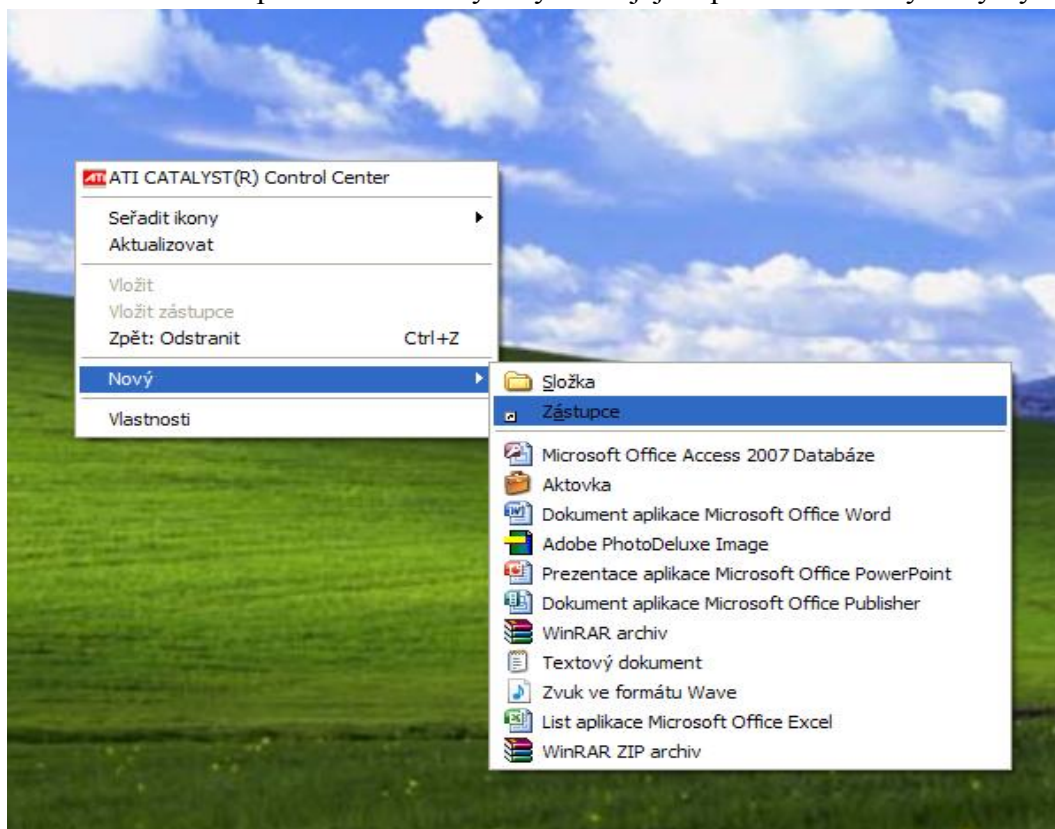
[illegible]

ATI CATALYST(R) Control Center
Seřadit ikony
Aktualizovat
Vložit
Vložit zástupce
Zpět: Odstranit Ctrl+Z
Nový
Vlastnosti

Složka
Zástupce
Microsoft Office Access 2007 Databáze
Aktovka
Dokument aplikace Microsoft Office Word
Adobe PhotoDeluxe Image
Prezentace aplikace Microsoft Office PowerPoint
Dokument aplikace Microsoft Office Publisher
WinRAR archiv
Textový dokument
Zvuk ve formátu Wave
List aplikace Microsoft Office Excel
WinRAR ZIP archiv